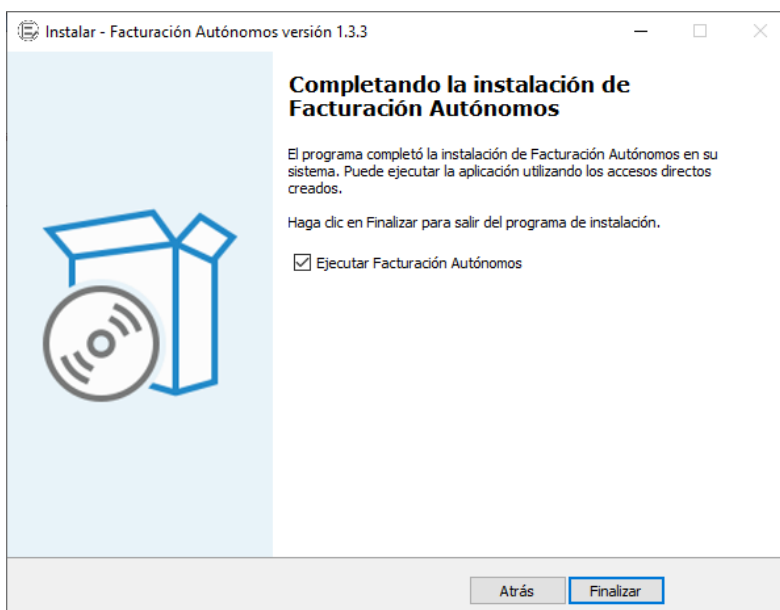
Instalar - Facturación Autónomos versión 1.3.3

Completando la instalación de Facturación Autónomos

El programa completó la instalación de Facturación Autónomos en su sistema. Puede ejecutar la aplicación utilizando los accesos directos creados.

Haga clic en Finalizar para salir del programa de instalación.

Ejecutar Facturación Autónomos

Atrás
Finalizar